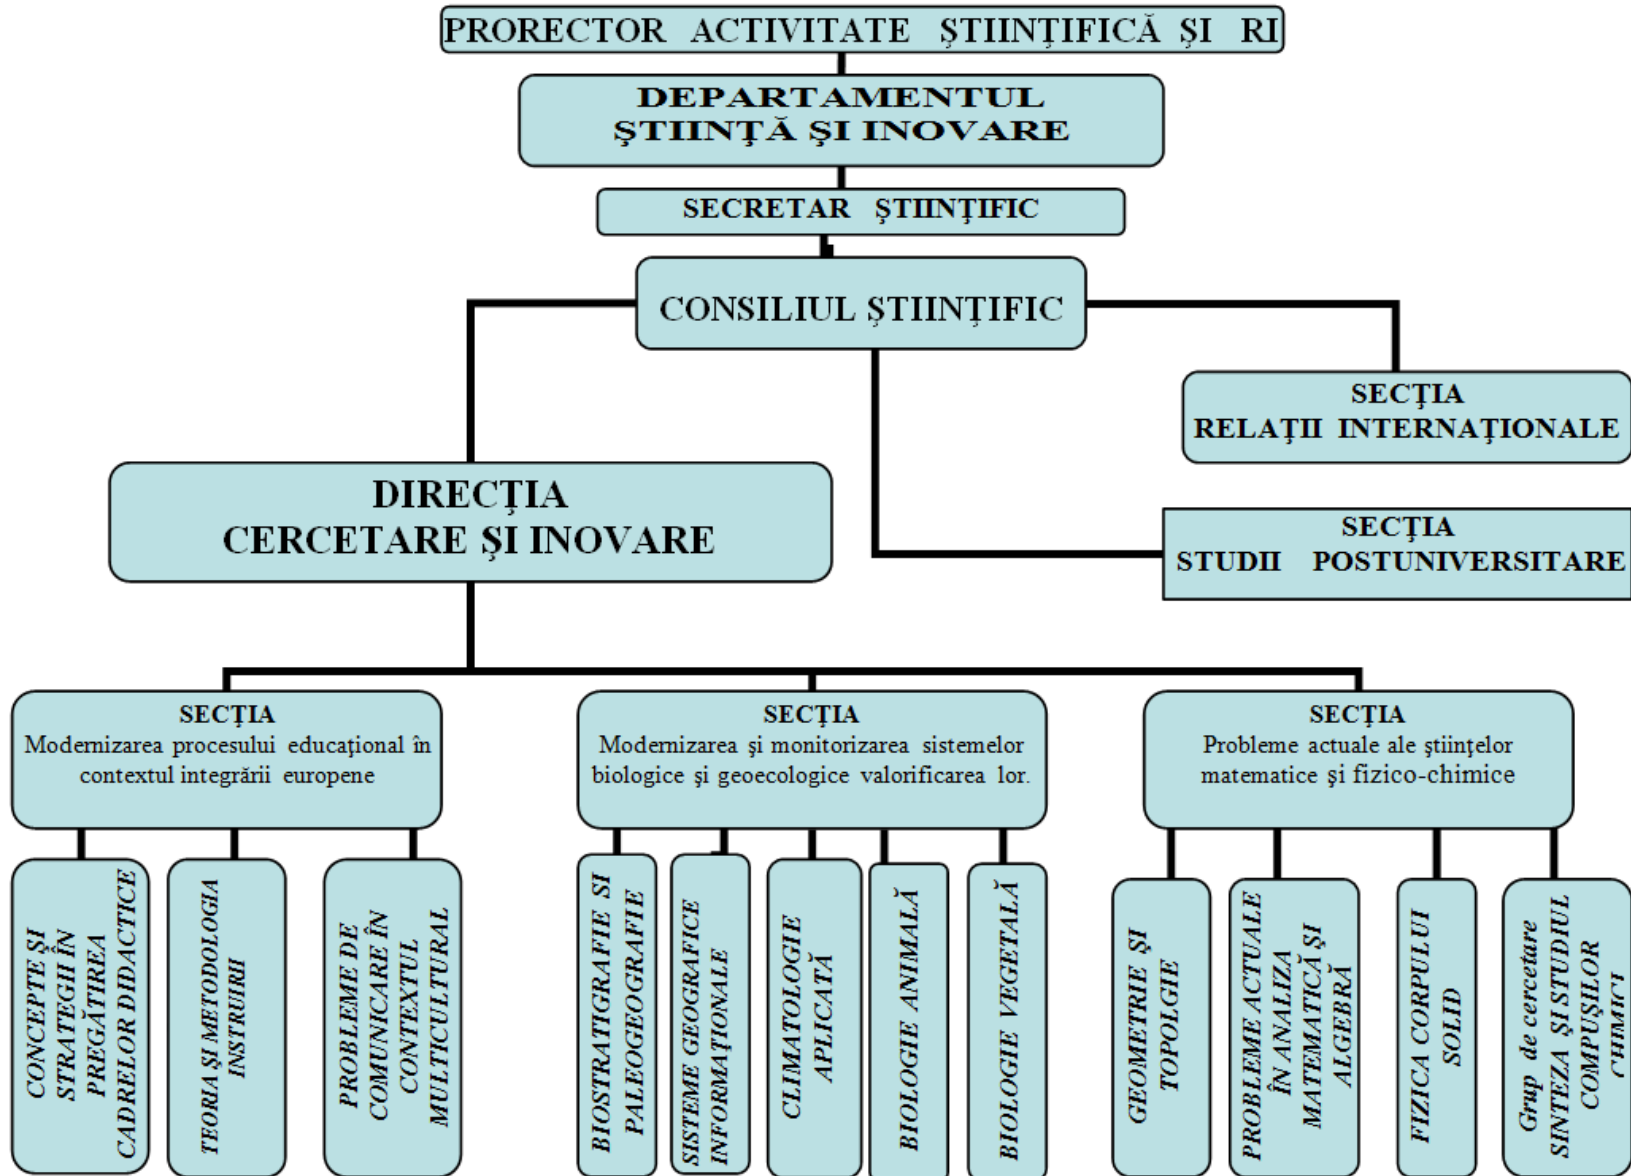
PRORECTOR ACTIVITATE ŞTIINŢIFICĂ ŞI RI

DEPARTAMENTUL ŞTIINŢĂ ŞI INOVARE

SECRETAR ŞTIINŢIFIC

CONSILIUL ŞTIINŢIFIC

SECŢIA RELAŢII INTERNAŢIONALE

DIRECŢIA CERCETARE ŞI INOVARE

SECŢIA STUDII POSTUNIVERSITARE

SECŢIA Modernizarea procesului educaţional în contextul integrării europene

SECŢIA Modernizarea şi monitorizarea sistemelor biologice şi geoecologice valorificarea lor.

SECŢIA Probleme actuale ale ştiinţelor matematice şi fizico-chimice

CONCEPTE ŞI STRATEGII ÎN PREGĂTIREA CADRELOR DIDACTICE

TEORIA ŞI METODOLOGIA INSTRUIRII

PROBLEME DE COMUNICARE ÎN CONTEXTUL MULTICULTURAL

BIOSTRATIGRAFIE ŞI PALEOGEOGRAFIE

SISTEME GEOGRAFICE INFORMAŢIONALE

CLIMATOLOGIE APLICATĂ

BIOLOGIE ANIMALĂ

BIOLOGIE VEGETALĂ

GEOMETRIE ŞI TOPOLGIE

PROBLEME ACTUALE ÎN ANALIZA MATEMATICĂ ŞI ALGEBRĂ

FIZICA CORPULUI SOLID

Grup de cercetare SINTEZA ŞI STUDIUL COMPUŞILOR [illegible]